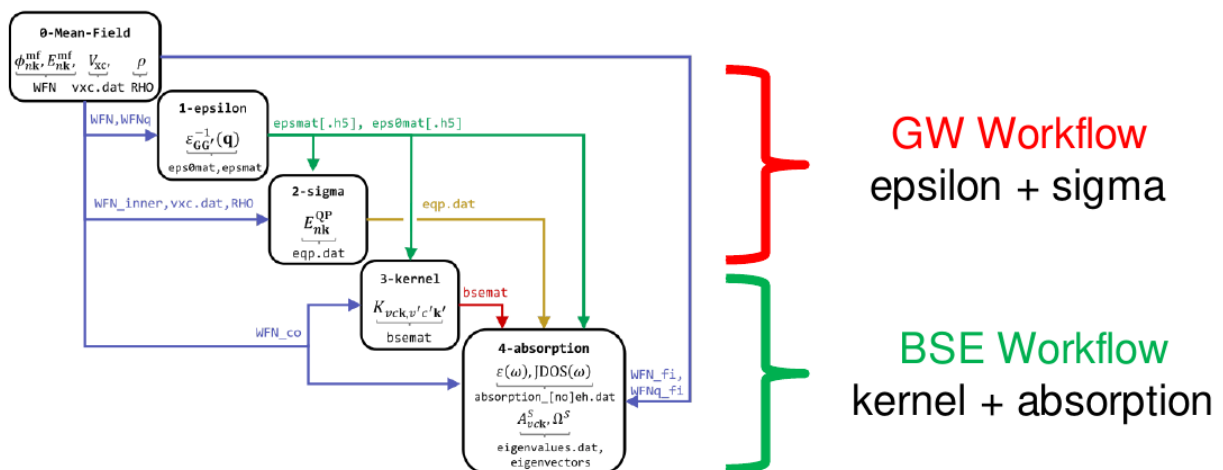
0-Mean-Field
$\phi_{n\mathbf{k}}^{\mathrm{mf}}, E_{n\mathbf{k}}^{\mathrm{mf}}, V_{\mathrm{xc}}, \rho$
WFN vxc.dat RHO

1-epsilon
$\varepsilon_{\mathbf{GG}'}^{-1}(\mathbf{q})$
eps0mat,epsmat

WFN,WFNq

epsmat[.h5], eps0mat[.h5]

2-sigma
$E_{n\mathbf{k}}^{\mathrm{QP}}$
eqp.dat

WFN_inner,vxc.dat,RHO

eqp.dat

3-kernel
$K_{vc\mathbf{k},v'c'\mathbf{k}'}$
bsemat

bsemat

WFN_co

4-absorption
$\varepsilon(\omega), \mathrm{JDOS}(\omega)$
absorption_[no]eh.dat
$A_{vc\mathbf{k}}^{S}, \Omega^{S}$
eigenvalues.dat, eigenvectors

WFN_fi, WFNq_fi

GW Workflow
epsilon + sigma

BSE Workflow
kernel + absorption